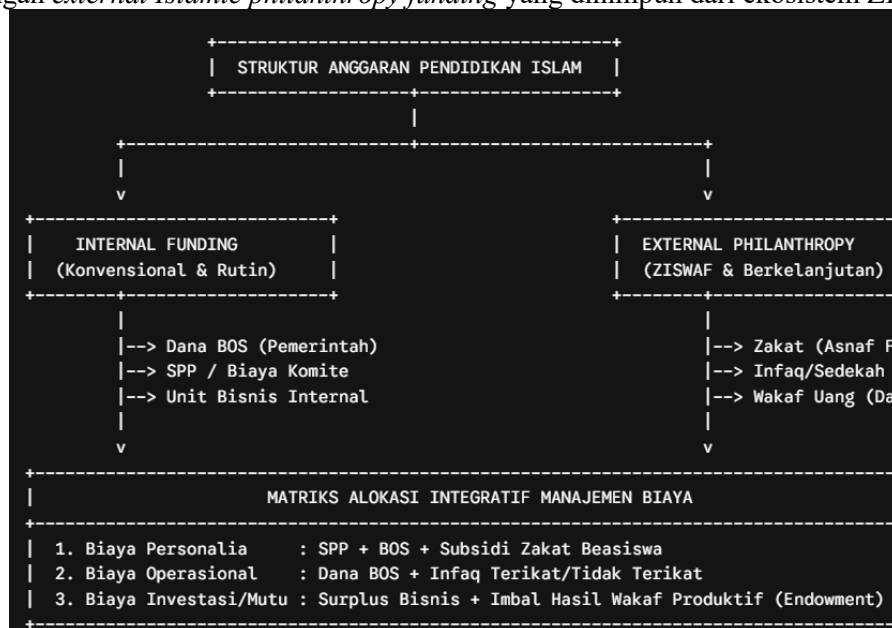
gai *external islamic philanthropy funding* yang dihimpun dari ekosistem Z

STRUKTUR ANGGARAN PENDIDIKAN ISLAM

INTERNAL FUNDING
(Konvensional & Rutin)

|--> Dana BOS (Pemerintah)
|--> SPP / Biaya Komite
|--> Unit Bisnis Internal

EXTERNAL PHILANTHROPY
(ZISWAF & Berkelanjutan)

|--> Zakat (Asnaf F
|--> Infaq/Sedekah
|--> Wakaf Uang (Da

MATRIKS ALOKASI INTEGRATIF MANAJEMEN BIAYA

1. Biaya Personalia : SPP + BOS + Subsidi Zakat Beasiswa
2. Biaya Operasional : Dana BOS + Infaq Terikat/Tidak Terikat
3. Biaya Investasi/Mutu : Surplus Bisnis + Imbal Hasil Wakaf Produktif (Endowment)